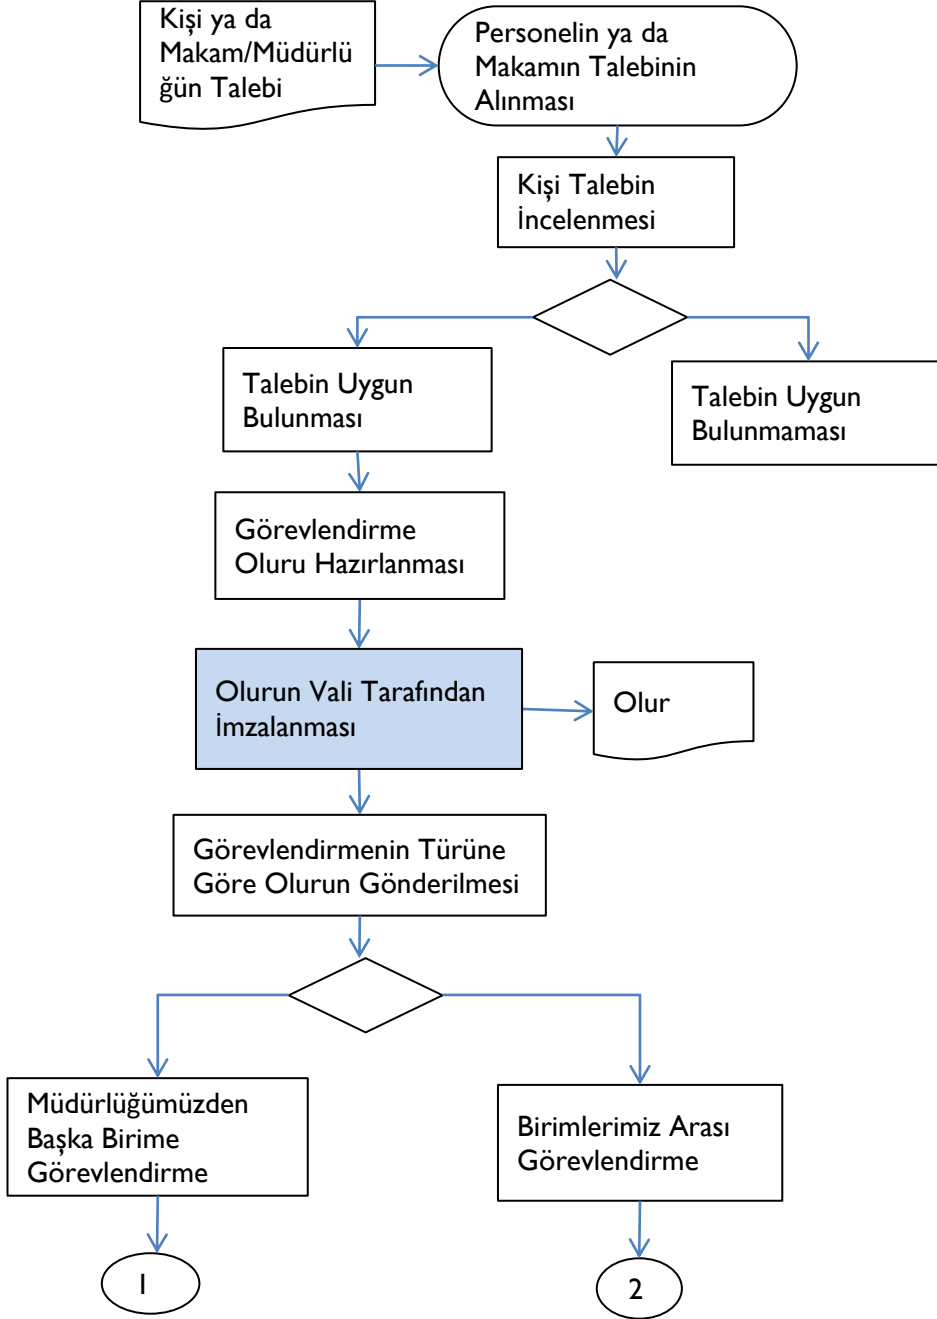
Kişi ya da Makam/Müdürlüğün Talebi

Personelin ya da Makamın Talebinin Alınması

Kişi Talebin İncelenmesi

Talebin Uygun Bulunması

Talebin Uygun Bulunmaması

Görevlendirme Oluru Hazırlanması

Olurun Vali Tarafından İmzalanması

Olur

Görevlendirmenin Türüne Göre Olurun Gönderilmesi

Müdürlüğümüzden Başka Birime Görevlendirme

Birimlerimiz Arası Görevlendirme

1

2